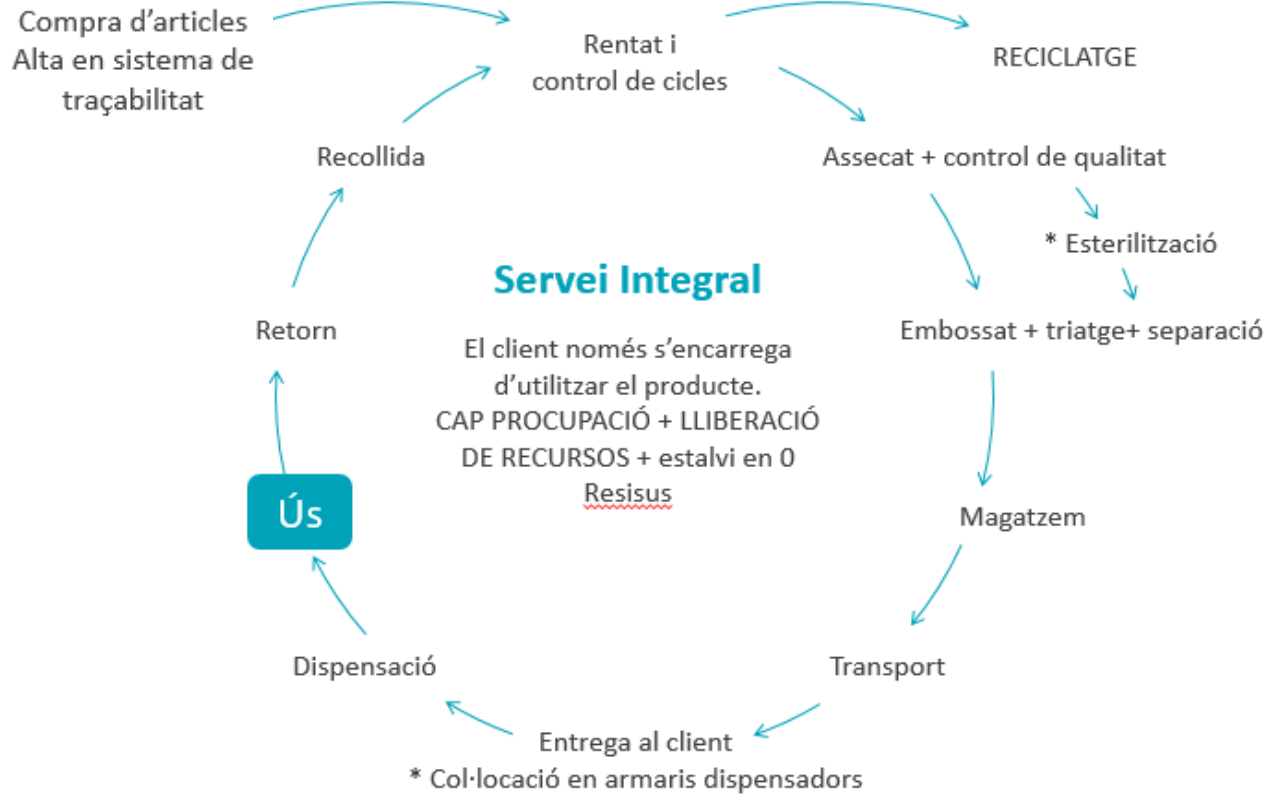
Compra d'articles
Alta en sistema de traçabilitat

Rentat i
control de cicles

RECICLATGE

Assecat + control de qualitat

* Esterilització

Embossat + triatge+ separació

Magatzem

Transport

Entrega al client
* Col·locació en armaris dispensadors

Dispensació

Ús

Retorn

Recollida

Servei Integral

El client només s'encarrega d'utilitzar el producte.
CAP PROCUPACIÓ + LLIBERACIÓ DE RECURSOS + estalvi en 0 Resisus